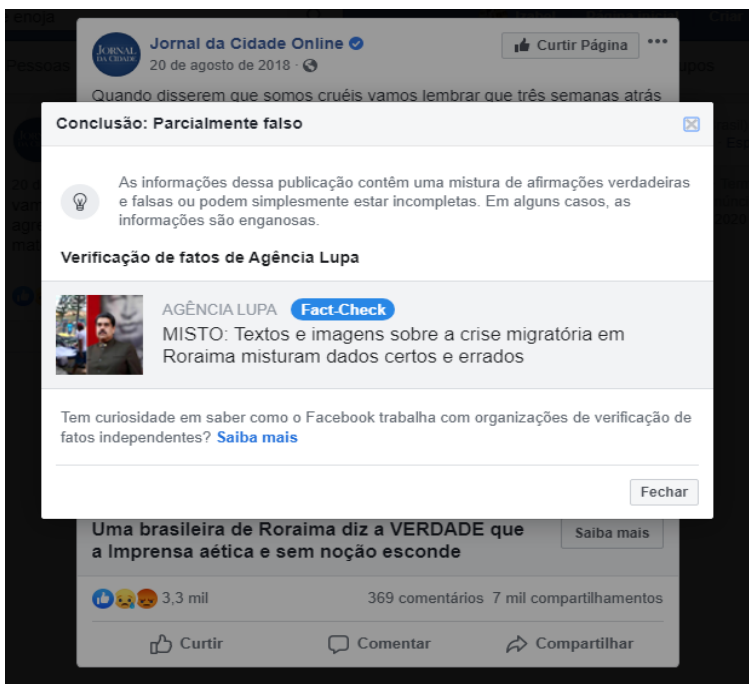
Jornal da Cidade Online
20 de agosto de 2018 ·
Curtir Página
Quando disserem que somos cruéis vamos lembrar que três semanas atrás

Conclusão: Parcialmente falso

As informações dessa publicação contêm uma mistura de afirmações verdadeiras e falsas ou podem simplesmente estar incompletas. Em alguns casos, as informações são enganosas.

Verificação de fatos de Agência Lupa

AGÊNCIA LUPA Fact-Check
MISTO: Textos e imagens sobre a crise migratória em Roraima misturam dados certos e errados

Tem curiosidade em saber como o Facebook trabalha com organizações de verificação de fatos independentes? Saiba mais

Fechar

Uma brasileira de Roraima diz a VERDADE que a Imprensa aética e sem noção esconde
Saiba mais

3,3 mil
369 comentários 7 mil compartilhamentos
Curtir
Comentar
Compartilhar